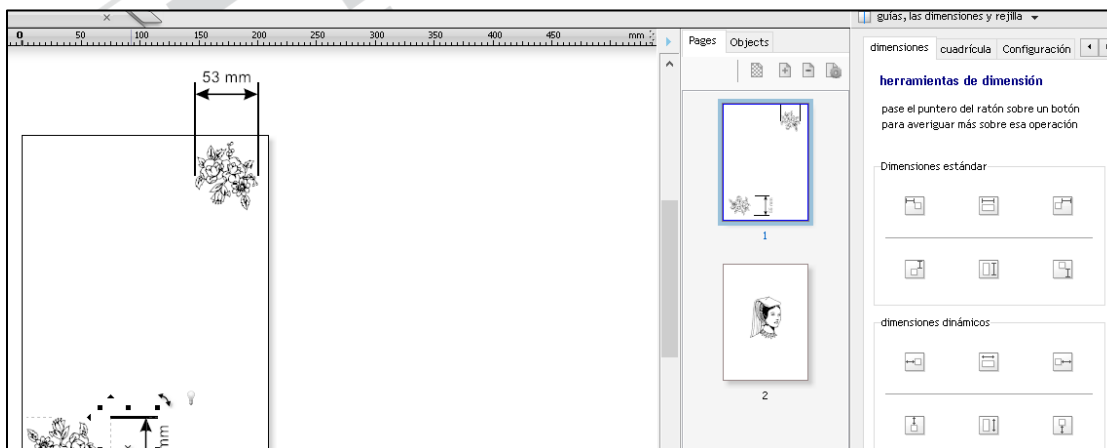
0 50 100 150 200 250 300 350 400 450 mm

53 mm

Pages Objects

1

2

guías, las dimensiones y rejilla

dimensiones cuadrícula Configuración

herramientas de dimensión

pase el puntero del ratón sobre un botón para averiguar más sobre esa operación

Dimensiones estándar

dimensiones dinámicos